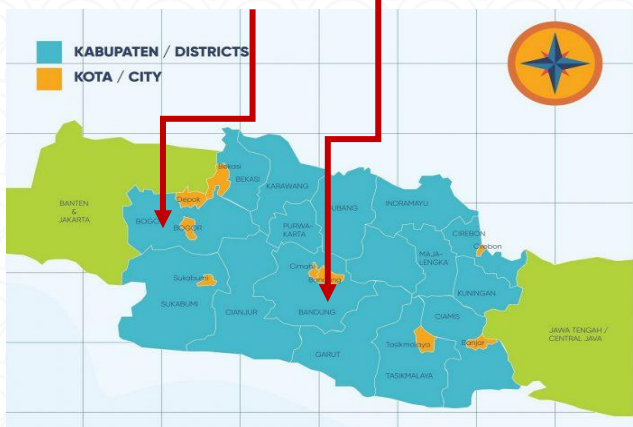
KABUPATEN / DISTRICTS
KOTA / CITY

BANTEN & JAKARTA

Bekasi
BEKASI
Depok
BOGOR
BOGOR
KARAWANG
PURWAKARTA
SUBANG
INDRAMAYU
CIREBON
Cirebon
MAJALENGKA
KUNINGAN
Cimahi
Bandung
Sukabumi
SUKABUMI
CIANJUR
BANDUNG
GARUT
CIAMIS
Tasikmalaya
Banjar
TASIKMALAYA

JAWA TENGAH / CENTRAL JAVA